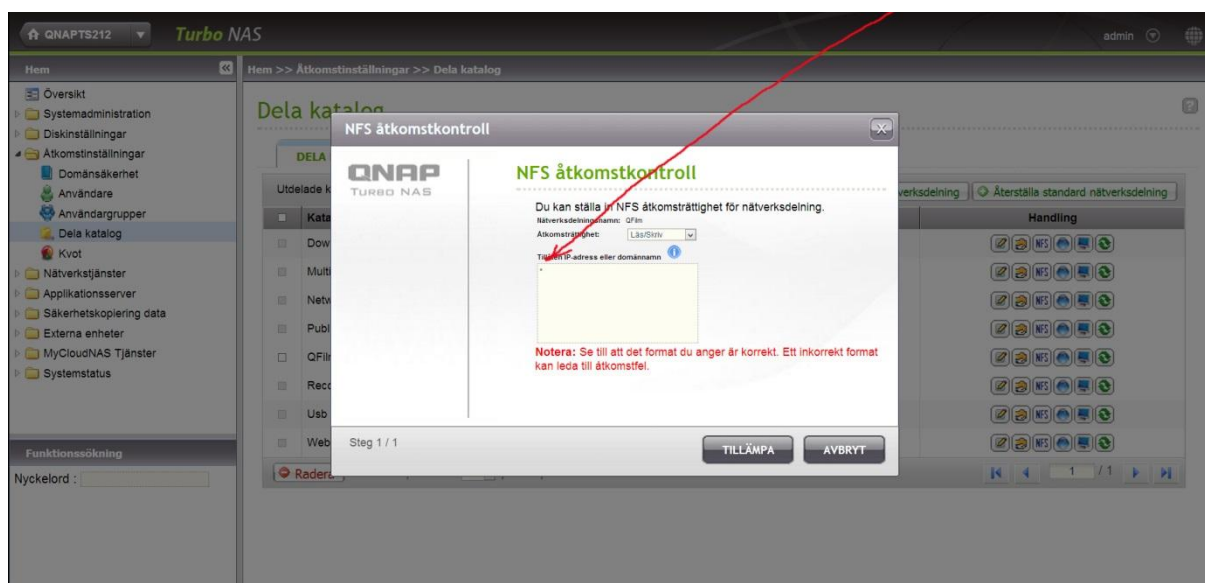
QNAPTS212 Turbo NAS

admin

Hem

Översikt
Systemadministration
Diskinställningar
Åtkomstinställningar
Domänsäkerhet
Användare
Användargrupper
Dela katalog
Kvot
Nätverkstjänster
Applikationsserver
Säkerhetskopiering data
Externa enheter
MyCloudNAS Tjänster
Systemstatus

Funktionssökning
Nyckelord :

Hem >> Åtkomstinställningar >> Dela katalog

Dela katalog

DELA

Utdelade k

verksdelning | Återställa standard nätverksdelning

Kata
Dow
Multi
Netw
Publ
QFilr
Reco
Usb
Web

Handling

Radera

1 / 1

NFS åtkomstkontroll

QNAP
TURBO NAS

NFS åtkomstkontroll

Du kan ställa in NFS åtkomsträttighet för nätverksdelning.
Nätverksdelningsnamn: QFilm
Åtkomsträttighet: Läs/Skriv
Tillåten IP-adress eller domännamn
*

Notera: Se till att det format du anger är korrekt. Ett inkorrekt format kan leda till åtkomstfel.

Steg 1 / 1

TILLÄMPA
AVBRYT